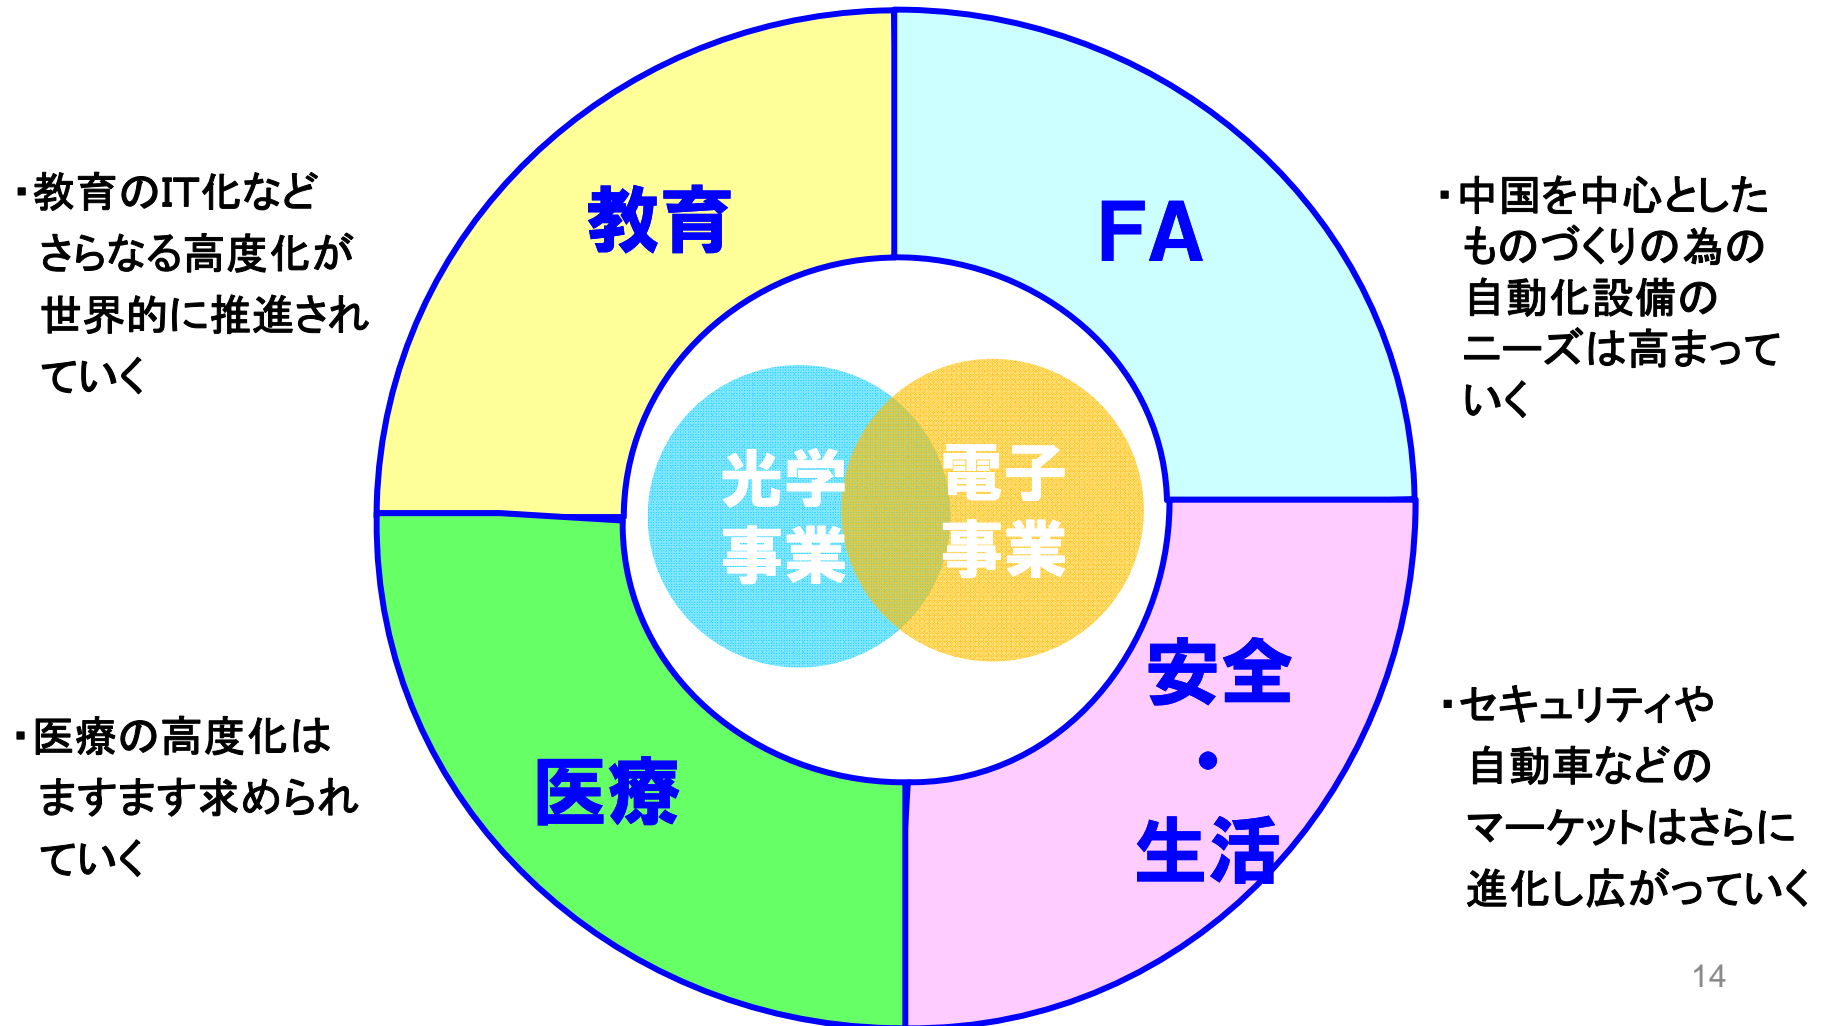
・教育のIT化など
さらなる高度化が
世界的に推進され
ていく

教育

FA

・中国を中心とした
ものづくりの為の
自動化設備の
ニーズは高まって
いく

光学
事業

電子
事業

安全
・
生活

・医療の高度化は
ますます求められ
ていく

医療

・セキュリティや
自動車などの
マーケットはさらに
進化し広がっていく

14